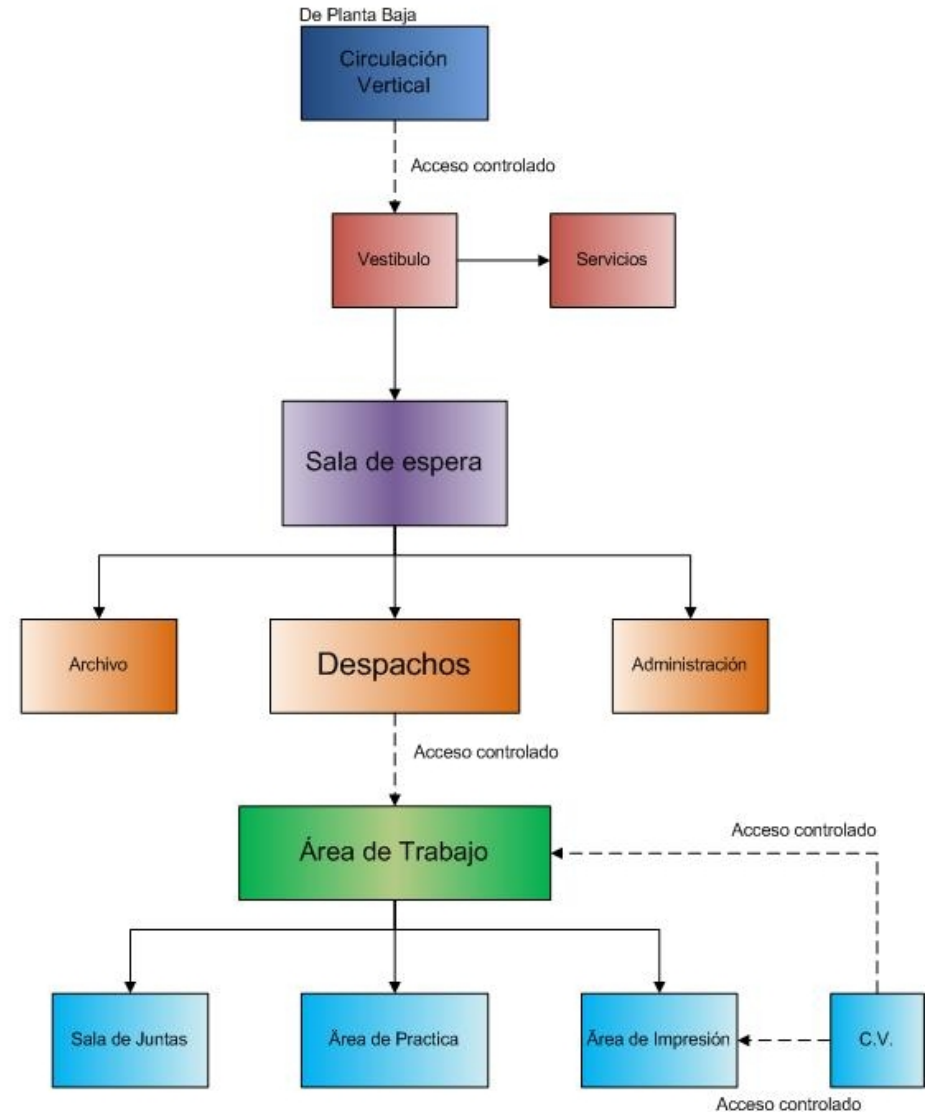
De Planta Baja

Circulación Vertical

Acceso controlado

Vestibulo

Servicios

Sala de espera

Archivo

Despachos

Administración

Acceso controlado

Área de Trabajo

Acceso controlado

Sala de Juntas

Área de Practica

Área de Impresión

C.V.

Acceso controlado